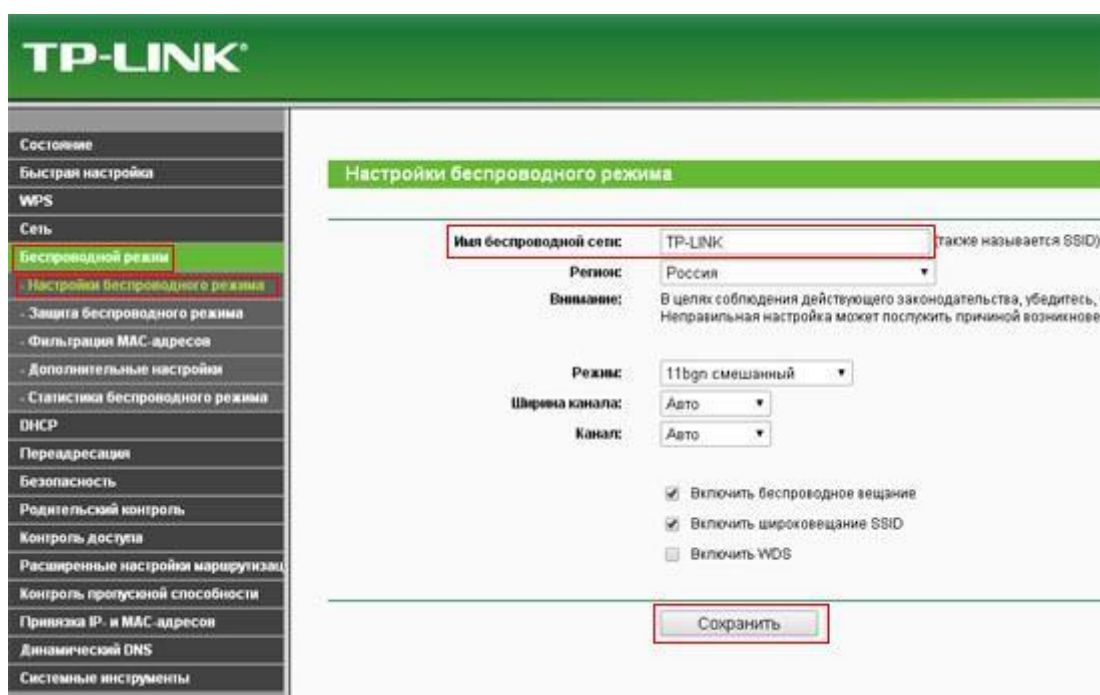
TP-LINK®

Состояние
Быстрая настройка
WPS
Сеть
Беспроводной режим
- Настройки беспроводного режима
- Защита беспроводного режима
- Фильтрация MAC-адресов
- Дополнительные настройки
- Статистика беспроводного режима
DHCP
Переадресация
Безопасность
Родительский контроль
Контроль доступа
Расширенные настройки маршрутизац
Контроль пропускной способности
Привязка IP- и MAC-адресов
Динамический DNS
Системные инструменты

Настройки беспроводного режима

Имя беспроводной сети: TP-LINK (также называется SSID)
Регион: Россия
Внимание: В целях соблюдения действующего законодательства, убедитесь, Неправильная настройка может послужить причиной возникнове

Режим: 11bgn смешанный
Ширина канала: Авто
Канал: Авто

Включить беспроводное вещание
Включить широковещание SSID
Включить WDS

Сохранить